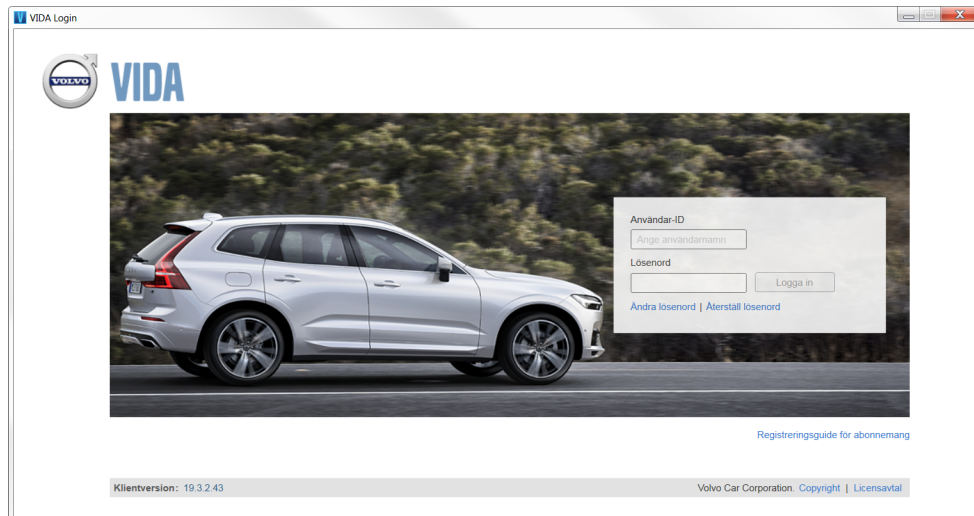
VIDA Login

VOLVO VIDA

Användar-ID
Ange användarnamn
Lösenord
Logga in
Ändra lösenord | Återställ lösenord

Registreringsguide för abonnemang

Klientversion: 19.3.2.43

Volvo Car Corporation. Copyright | Licensavtal